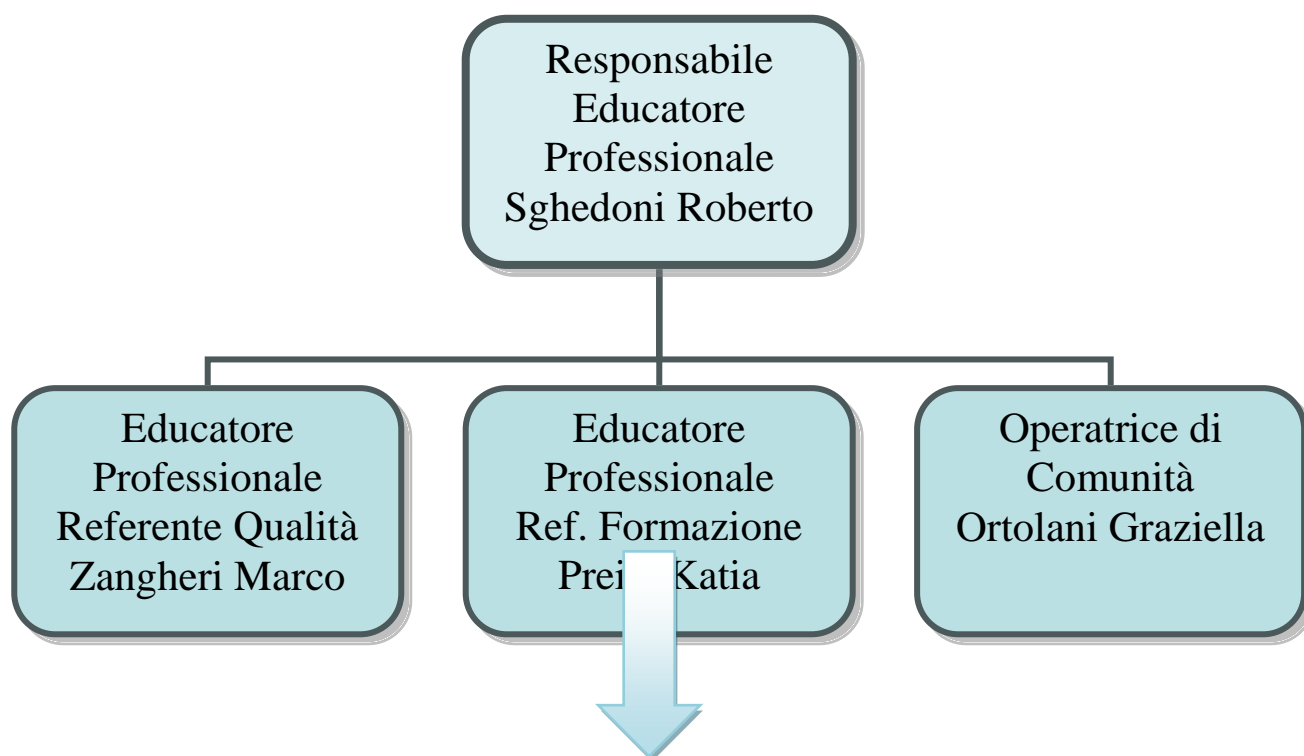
Responsabile Educatore Professionale Sghedoni Roberto

Educatore Professionale Referente Qualità Zangheri Marco

Educatore Professionale Ref. Formazione Prei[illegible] Katia

Operatrice di Comunità Ortolani Graziella